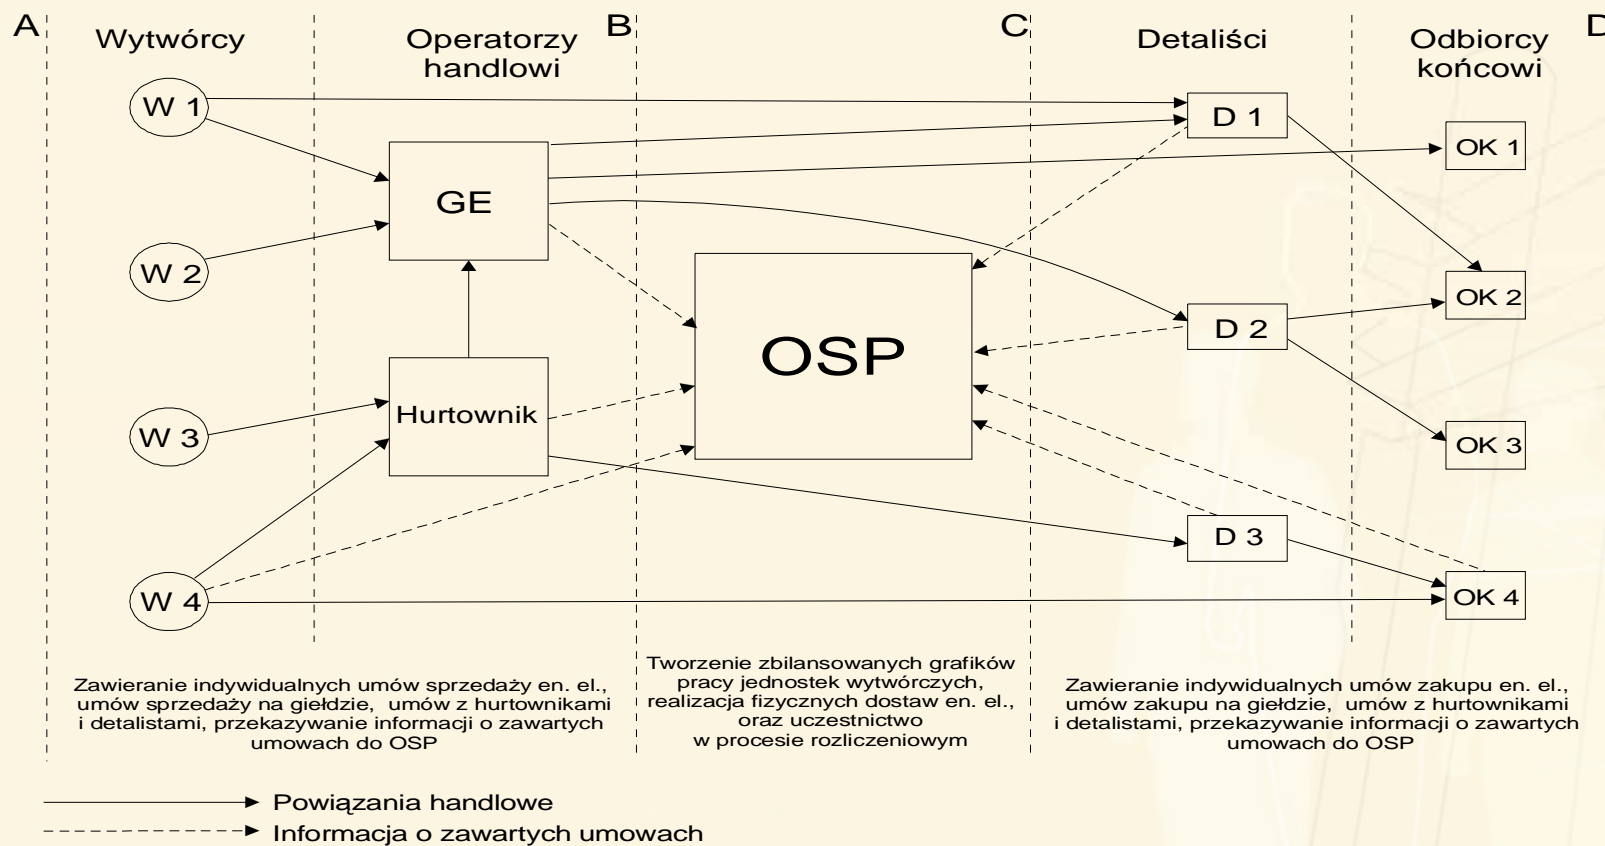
A Wytwórcy Operatorzy handlowi B C Detaliści Odbiorcy końcowi D

W 1

W 2

W 3

W 4

GE

Hurtownik

OSP

D 1

D 2

D 3

OK 1

OK 2

OK 3

OK 4

Zawieranie indywidualnych umów sprzedaży en. el., umów sprzedaży na giełdzie, umów z hurtownikami i detalistami, przekazywanie informacji o zawartych umowach do OSP

Tworzenie zbilansowanych grafików pracy jednostek wytwórczych, realizacja fizycznych dostaw en. el., oraz uczestnictwo w procesie rozliczeniowym

Zawieranie indywidualnych umów zakupu en. el., umów zakupu na giełdzie, umów z hurtownikami i detalistami, przekazywanie informacji o zawartych umowach do OSP

Powiązania handlowe

Informacja o zawartych umowach